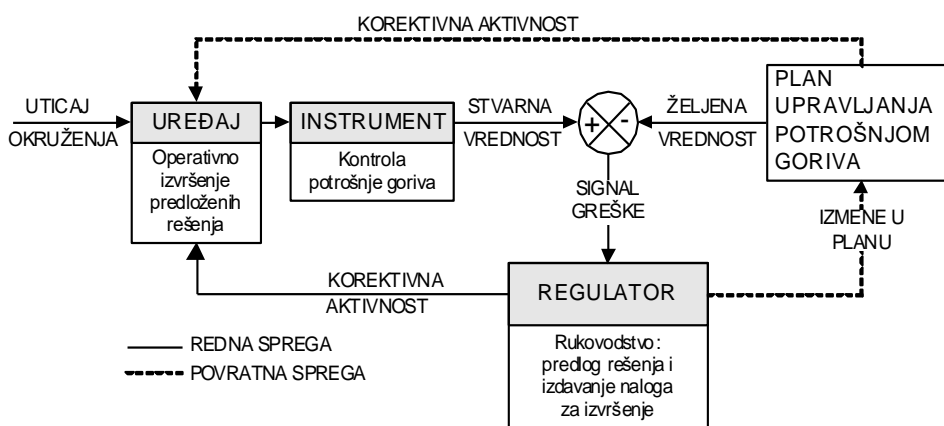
KOREKTIVNA AKTIVNOST

UTICAJ OKRUŽENJA

UREĐAJ

Operativno izvršenje predloženih rešenja

INSTRUMENT

Kontrola potrošnje goriva

STVARNA VREDNOST

+

-

ŽELJENA VREDNOST

PLAN UPRAVLJANJA POTROŠNJOM GORIVA

SIGNAL GREŠKE

IZMENE U PLANU

KOREKTIVNA AKTIVNOST

REGULATOR

Rukovodstvo: predlog rešenja i izdavanje naloga za izvršenje

REDNA SPREGA

POVRATNA SPREGA